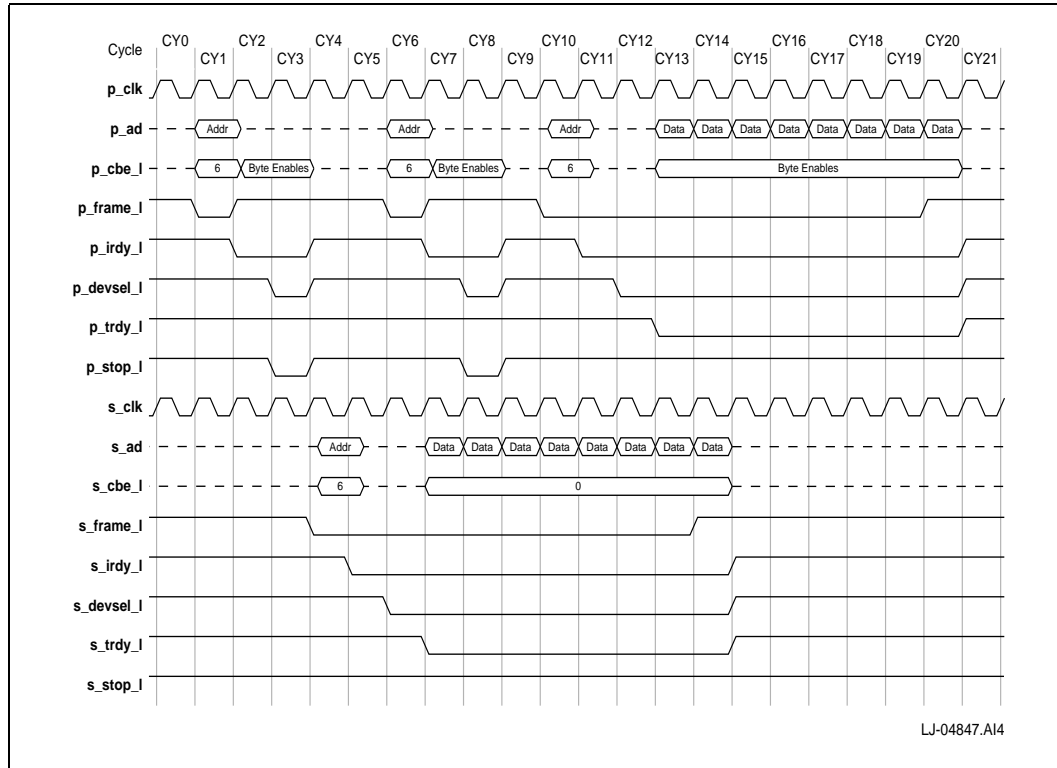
Cycle
CY0 CY1 CY2 CY3 CY4 CY5 CY6 CY7 CY8 CY9 CY10 CY11 CY12 CY13 CY14 CY15 CY16 CY17 CY18 CY19 CY20 CY21

p_clk
p_ad Addr Addr Addr Data Data Data Data Data Data Data Data
p_cbe_l 6 Byte Enables 6 Byte Enables 6 Byte Enables
p_frame_l
p_irdy_l
p_devsel_l
p_trdy_l
p_stop_l
s_clk
s_ad Addr Data Data Data Data Data Data Data Data
s_cbe_l 6 0
s_frame_l
s_irdy_l
s_devsel_l
s_trdy_l
s_stop_l

LJ-04847.AI4